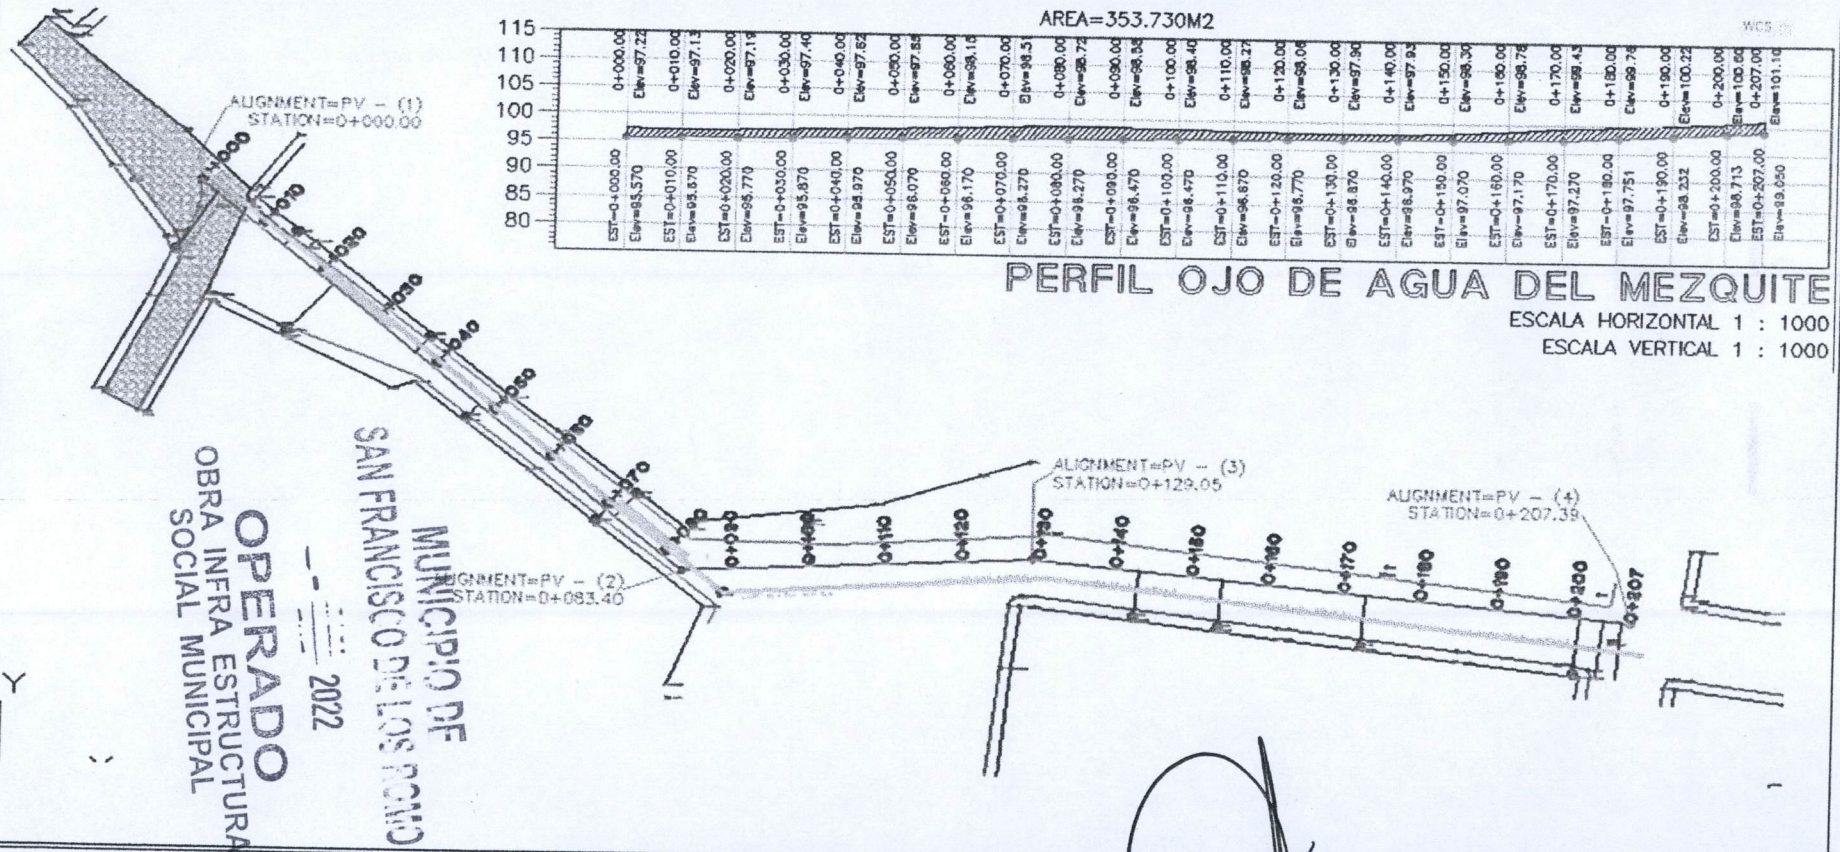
AREA=353.730M2

WCS

115
110
105
100
95
90
85
80

0+000.00 Elev=97.22
0+010.00 Elev=97.13
0+020.00 Elev=97.19
0+030.00 Elev=97.40
0+040.00 Elev=97.62
0+050.00 Elev=97.85
0+060.00 Elev=98.16
0+070.00 Elev=98.51
0+080.00 Elev=98.72
0+090.00 Elev=98.58
0+100.00 Elev=98.40
0+110.00 Elev=98.27
0+120.00 Elev=98.06
0+130.00 Elev=97.90
0+140.00 Elev=97.82
0+150.00 Elev=98.30
0+160.00 Elev=98.75
0+170.00 Elev=99.43
0+180.00 Elev=99.75
0+190.00 Elev=100.22
0+200.00 Elev=100.60
0+207.00 Elev=101.10

EST=0+000.00 Elev=95.570
EST=0+010.00 Elev=95.670
EST=0+020.00 Elev=95.770
EST=0+030.00 Elev=95.870
EST=0+040.00 Elev=95.970
EST=0+050.00 Elev=96.070
EST=0+060.00 Elev=96.170
EST=0+070.00 Elev=96.270
EST=0+080.00 Elev=96.270
EST=0+090.00 Elev=96.470
EST=0+100.00 Elev=96.470
EST=0+110.00 Elev=96.670
EST=0+120.00 Elev=96.770
EST=0+130.00 Elev=96.870
EST=0+140.00 Elev=96.970
EST=0+150.00 Elev=97.070
EST=0+160.00 Elev=97.170
EST=0+170.00 Elev=97.270
EST=0+180.00 Elev=97.751
EST=0+190.00 Elev=98.232
EST=0+200.00 Elev=98.713
EST=0+207.00 Elev=99.050

PERFIL OJO DE AGUA DEL MEZQUITE
ESCALA HORIZONTAL 1 : 1000
ESCALA VERTICAL 1 : 1000

ALIGNMENT=PV - (1)
STATION=0+000.00

0+000
0+010
0+020
0+030
0+040
0+050
0+060
0+070
0+080

ALIGNMENT=PV - (2)
STATION=0+083.40

0+090
0+100
0+110
0+120
0+130

ALIGNMENT=PV - (3)
STATION=0+129.05

0+140
0+150
0+160
0+170
0+180
0+190
0+200
0+207

ALIGNMENT=PV - (4)
STATION=0+207.39

MUNICIPIO DE
SAN FRANCISCO DE LOS ROMO
- - 2022
OPERADO
OBRA INFRA ESTRUCTURA
SOCIAL MUNICIPAL

Y